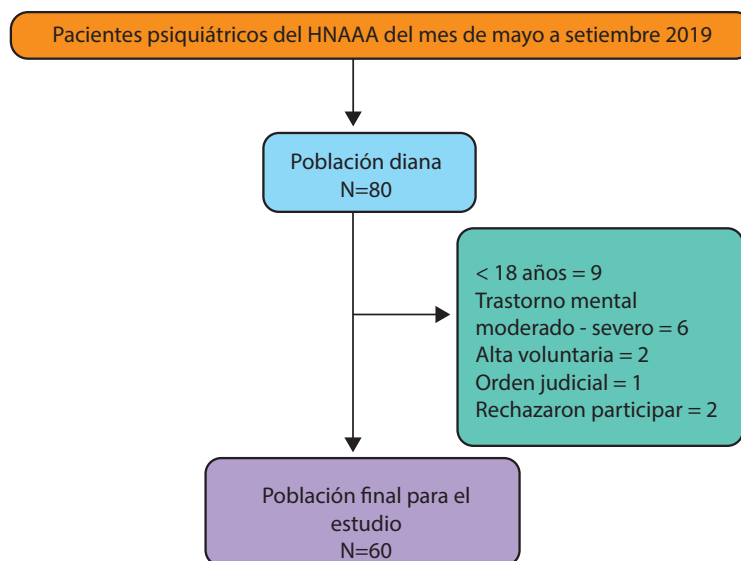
Pacientes psiquiátricos del HNAAA del mes de mayo a setiembre 2019

Población diana
N=80

< 18 años = 9
Trastorno mental moderado - severo = 6
Alta voluntaria = 2
Orden judicial = 1
Rechazaron participar = 2

Población final para el estudio
N=60